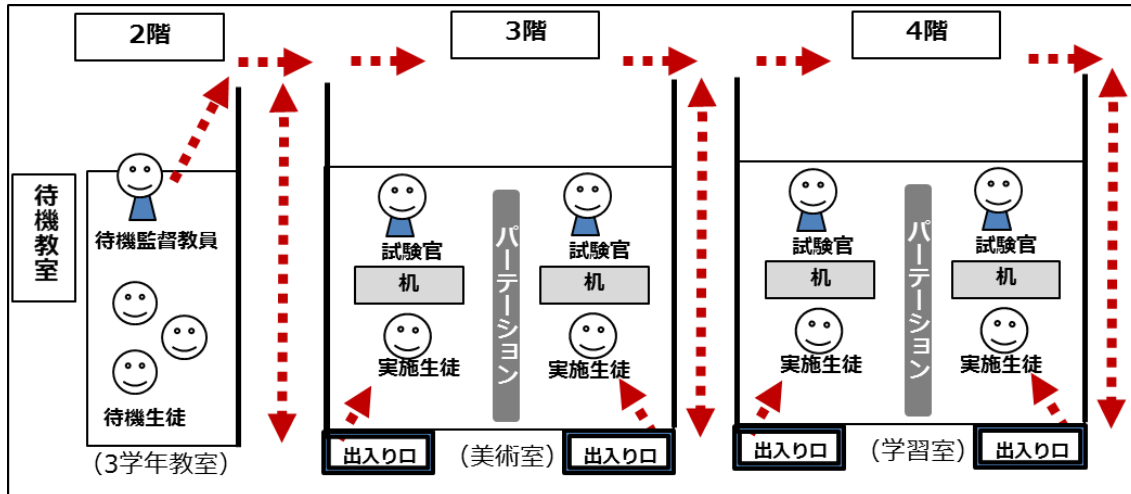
2階

3階

4階

待機教室

待機監督教員

待機生徒

（3学年教室）

試験官

机

実施生徒

パーテーション

試験官

机

実施生徒

出入り口

（美術室）

出入り口

試験官

机

実施生徒

パーテーション

試験官

机

実施生徒

出入り口

（学習室）

出入り口